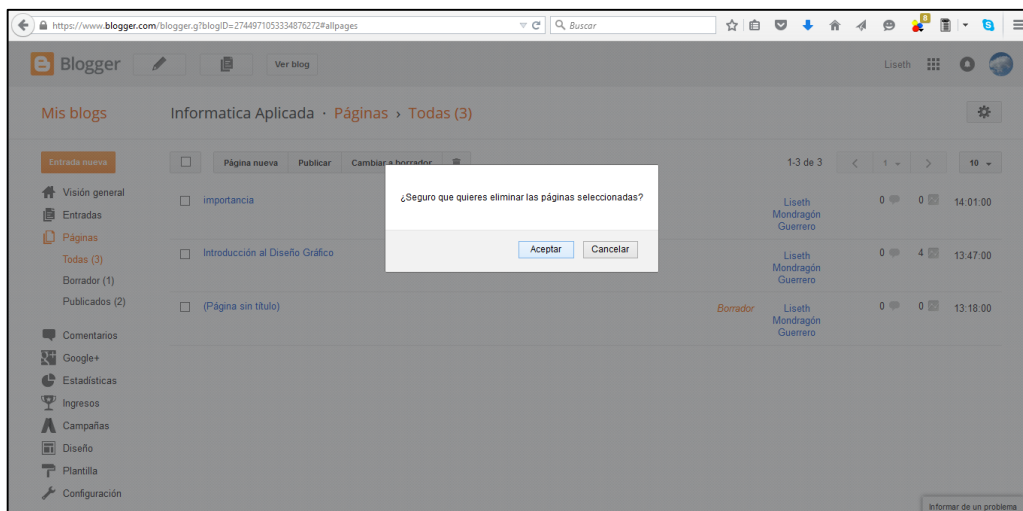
https://www.blogger.com/blogger.g?blogID=2744971053334876272#allpages

Buscar

Blogger

Ver blog

Liseth

Mis blogs

Informatica Aplicada · Páginas › Todas (3)

Entrada nueva

Página nueva | Publicar | Cambiar a borrador

1-3 de 3

1

10

Visión general
Entradas
Páginas
Todas (3)
Borrador (1)
Publicados (2)
Comentarios
Google+
Estadísticas
Ingresos
Campañas
Diseño
Plantilla
Configuración

importancia | Liseth Mondragón Guerrero | 0 | 0 | 14:01:00

Introducción al Diseño Gráfico | Liseth Mondragón Guerrero | 0 | 4 | 13:47:00

(Página sin título) | Borrador | Liseth Mondragón Guerrero | 0 | 0 | 13:18:00

¿Seguro que quieres eliminar las páginas seleccionadas?

Aceptar

Cancelar

Informar de un problema